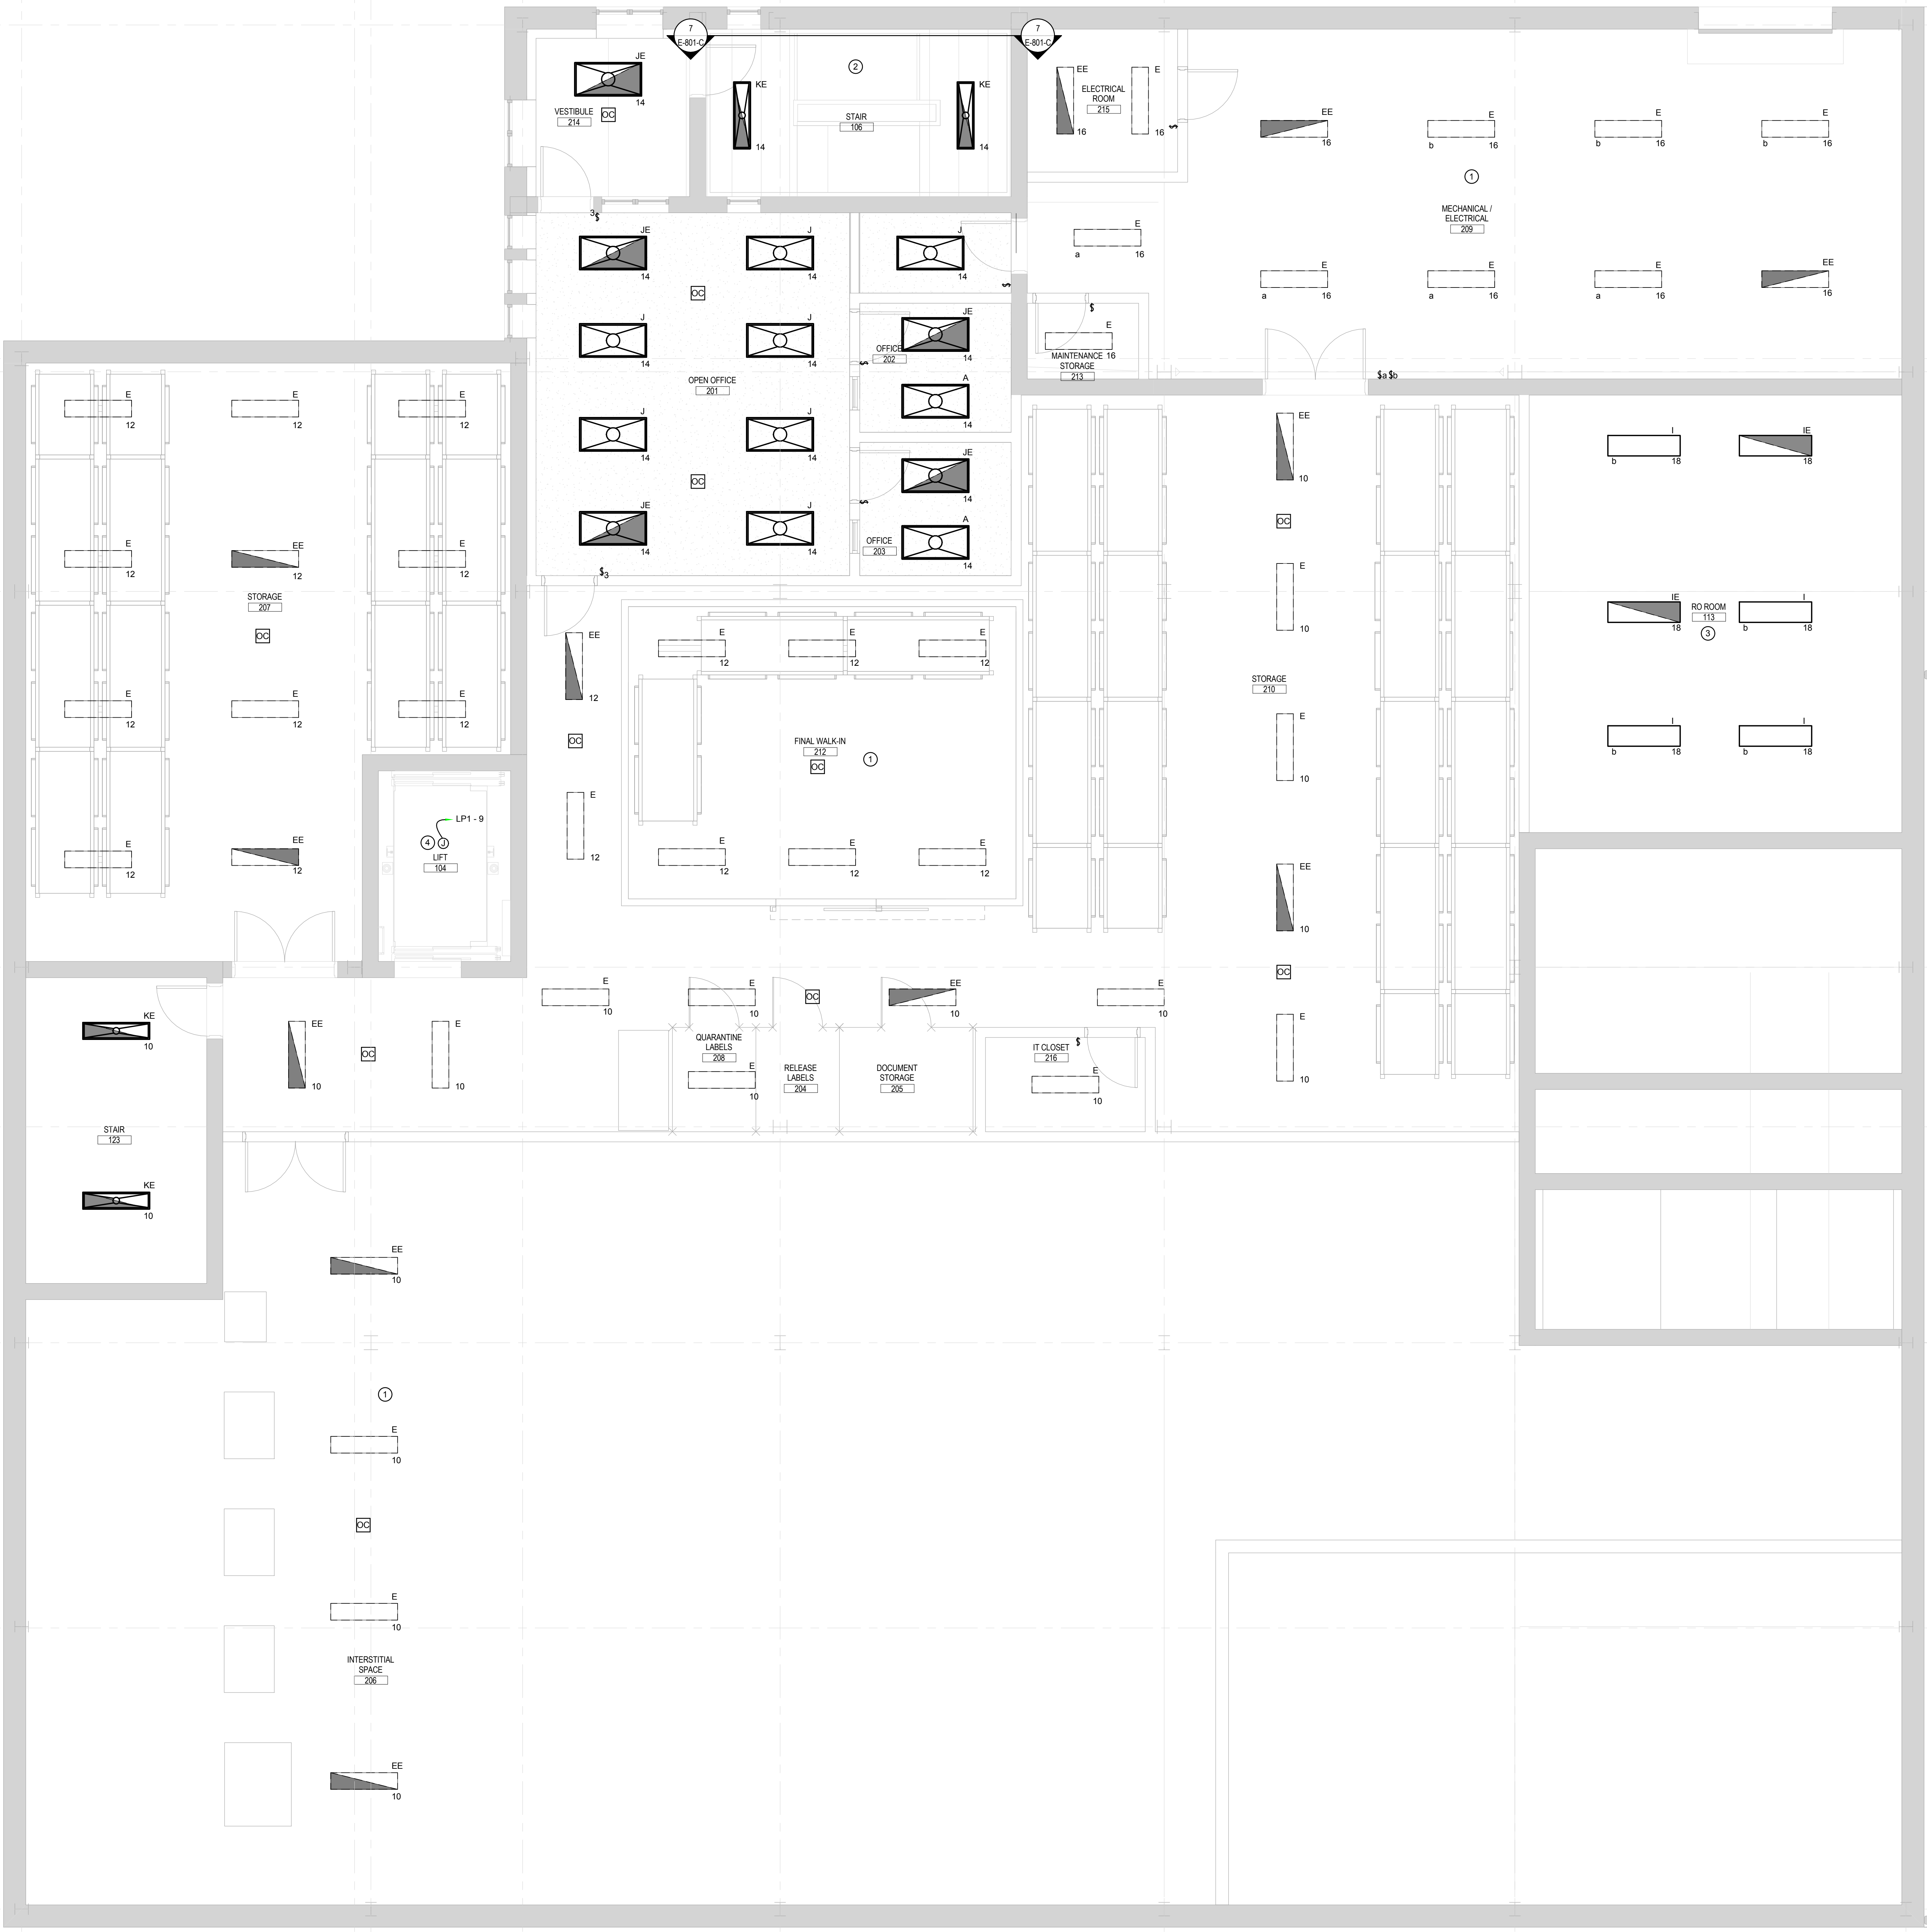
7
E-801-C

7
E-801-C

JE
14
VESTIBULE
214
OC

KE
14

2
STAIR
106

KE
14

EE
16
ELECTRICAL ROOM
215

E
16

EE
16

E
b 16

E
b 16

E
b 16

1
MECHANICAL / ELECTRICAL
209

E
a 16

E
a 16

E
a 16

E
a 16

EE
16

$3

JE
14

J
14

OC

J
14

J
14

J
14

J
14

OPEN OFFICE
201

J
14

J
14

OC

JE
14

J
14

$3

JE
14
OFFICE
202

A
14

JE
14

A
14
OFFICE
203

$

E
MAINTENANCE STORAGE
213
16

$a $b

E
12

E
12

E
12

E
12

EE
12

E
12

STORAGE
207
OC

E
12

E
12

E
12

E
12

EE
12

EE
12

OC

E
12

E
12

E
12

E
12

FINAL WALK-IN
212
OC
1

E
12

E
12

E
12

LP1 - 9
4 J
LIFT
104

EE
10

OC

E
10

STORAGE
210

E
10

EE
10

OC

E
10

I
b 18

IE
18

IE
18
RO ROOM
113
3

I
b 18

I
b 18

I
b 18

KE
10

STAIR
123

KE
10

EE
10

OC

E
10

E
10

E
10

QUARANTINE LABELS
208

E
10

OC

RELEASE LABELS
204

EE
10

DOCUMENT STORAGE
205

E
10

IT CLOSET
216
$

E
10

EE
10

1

E
10

OC

E
10

INTERSTITIAL SPACE
206

EE
10